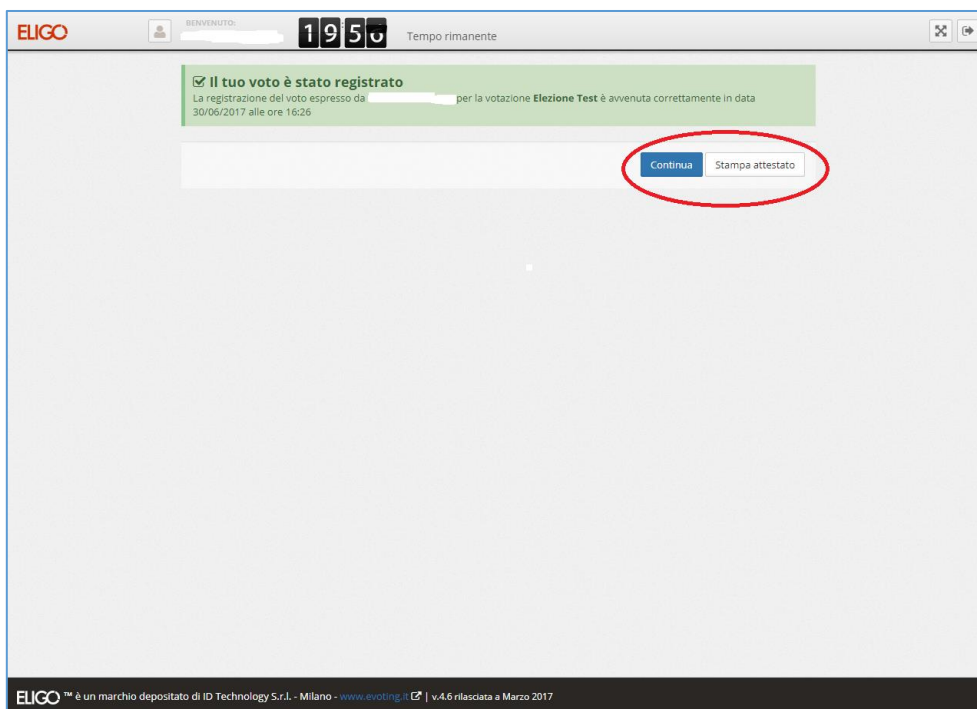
ELIGO

BENVENUTO:

1950 Tempo rimanente

Il tuo voto è stato registrato
La registrazione del voto espresso da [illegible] per la votazione **Elezione Test** è avvenuta correttamente in data 30/06/2017 alle ore 16:26

Continua

Stampa attestato

ELIGO ™ è un marchio depositato di ID Technology S.r.l. - Milano - www.evoting.it | v.4.6 rilasciata a Marzo 2017